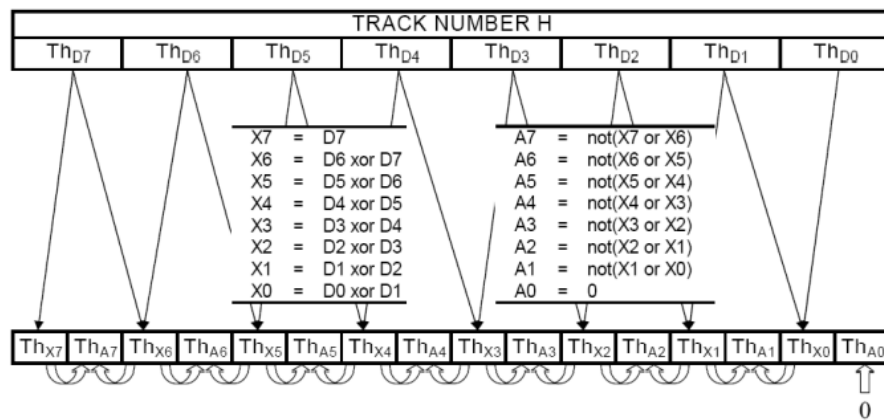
TRACK NUMBER H

| $Th_{D7}$ | $Th_{D6}$ | $Th_{D5}$ | $Th_{D4}$ | $Th_{D3}$ | $Th_{D2}$ | $Th_{D1}$ | $Th_{D0}$ |
|---|---|---|---|---|---|---|---|

X7 = D7
X6 = D6 xor D7
X5 = D5 xor D6
X4 = D4 xor D5
X3 = D3 xor D4
X2 = D2 xor D3
X1 = D1 xor D2
X0 = D0 xor D1

A7 = not(X7 or X6)
A6 = not(X6 or X5)
A5 = not(X5 or X4)
A4 = not(X4 or X3)
A3 = not(X3 or X2)
A2 = not(X2 or X1)
A1 = not(X1 or X0)
A0 = 0

| $Th_{X7}$ | $Th_{A7}$ | $Th_{X6}$ | $Th_{A6}$ | $Th_{X5}$ | $Th_{A5}$ | $Th_{X4}$ | $Th_{A4}$ | $Th_{X3}$ | $Th_{A3}$ | $Th_{X2}$ | $Th_{A2}$ | $Th_{X1}$ | $Th_{A1}$ | $Th_{X0}$ | $Th_{A0}$ |
|---|---|---|---|---|---|---|---|---|---|---|---|---|---|---|---|

0